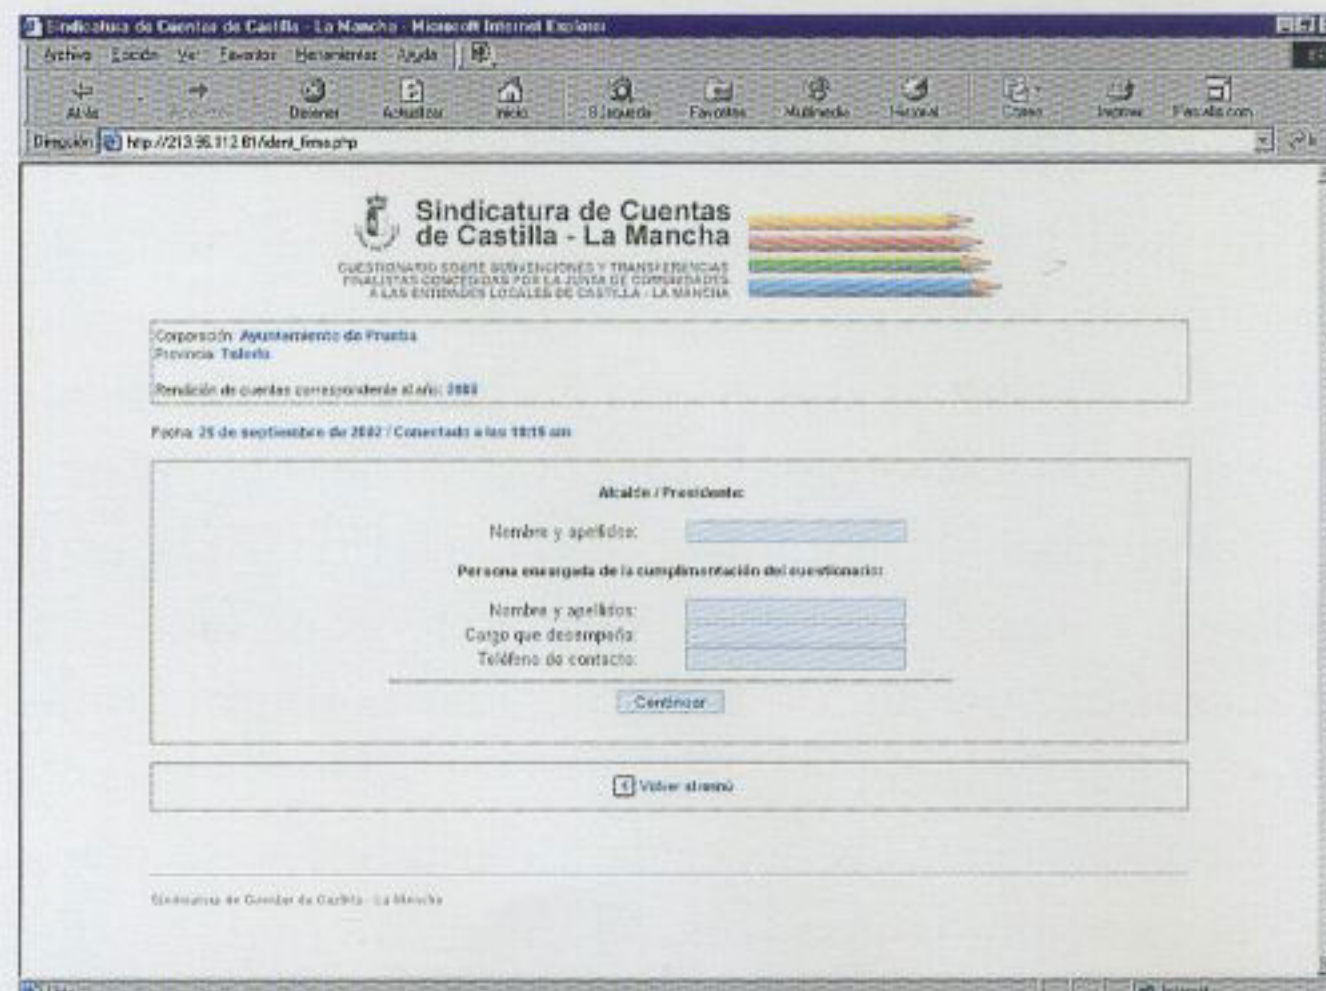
Sindicatura de Cuentas de Castilla - La Mancha - Microsoft Internet Explorer

Archivo Edición Ver Favoritos Herramientas Ayuda

Atrás Adelante Detener Actualizar Inicio Búsqueda Favoritos Multimedia Historial Correo Imprimir Pantalla.com

Dirección http://213.96.112.81/ident_firma.php

Sindicatura de Cuentas de Castilla - La Mancha

CUESTIONARIO SOBRE SUBVENCIONES Y TRANSFERENCIAS FINALISTAS CONCEDIDAS POR LA JUNTA DE COMUNIDADES A LAS ENTIDADES LOCALES DE CASTILLA - LA MANCHA

Corporación: Ayuntamiento de Prueba
Provincia: Toledo

Rendición de cuentas correspondiente al año: 2000

Fecha: 25 de septiembre de 2002 / Conectado a las 10:15 am

Alcalde / Presidente:

Nombre y apellidos:

Persona encargada de la cumplimentación del cuestionario:

Nombre y apellidos:
Cargo que desempeña:
Teléfono de contacto:

Continuar

Volver al menú

Sindicatura de Cuentas de Castilla - La Mancha